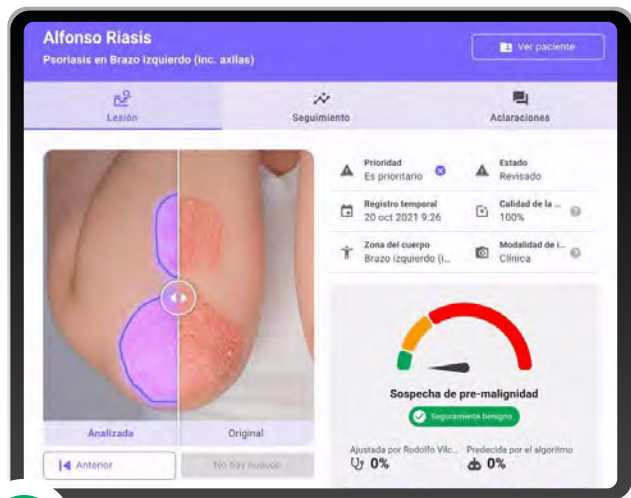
Alfonso Riasis
Psoriasis en Brazo izquierdo (inc. axilas)

Ver paciente

Lesión
Seguimiento
Aclaraciones

Prioridad
Es prioritario

Estado
Revisado

Registro temporal
20 oct 2021 9:26

Calidad de la ...
100%

Zona del cuerpo
Brazo izquierdo (i...

Modalidad de i...
Clínica

Sospecha de pre-malignidad
Seguramente benigno

Ajustada por Rodolfo Vilc...
0%

Predecida por el algoritmo
0%

Analizada
Original

Anterior
No hay nuevos